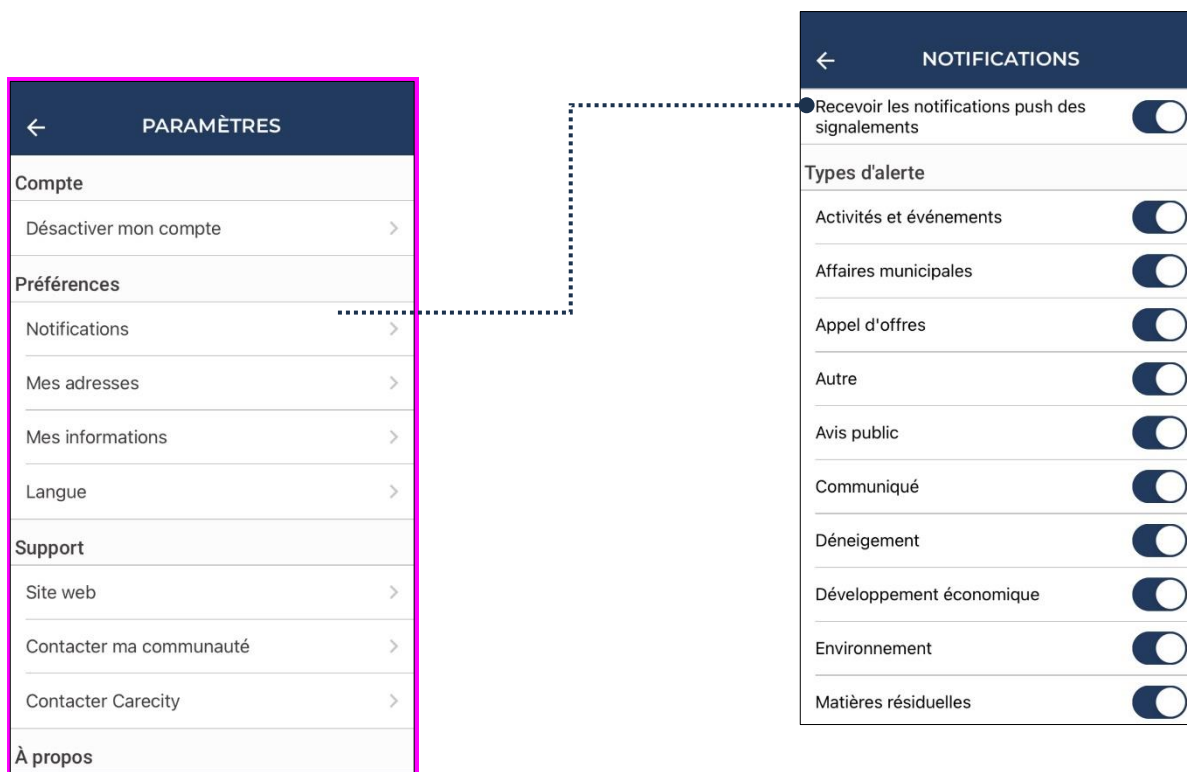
PARAMÈTRES

Compte

Désactiver mon compte

Préférences

Notifications

Mes adresses

Mes informations

Langue

Support

Site web

Contacter ma communauté

Contacter Carecity

À propos

NOTIFICATIONS

Recevoir les notifications push des signalements

Types d'alerte

Activités et événements

Affaires municipales

Appel d'offres

Autre

Avis public

Communiqué

Déneigement

Développement économique

Environnement

Matières résiduelles